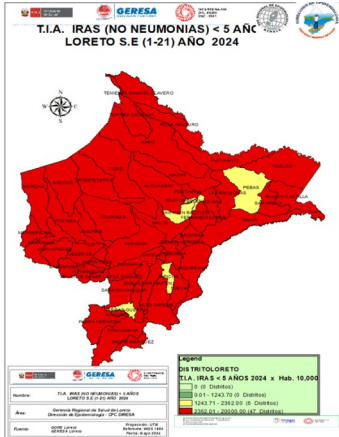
GERESA

T.I.A. IRAS (NO NEUMONIAS) < 5 AÑOS
LORETO S.E (1-21) AÑO 2024

TENIENTE MANUEL CLAVERO

PEBAS

N
W E
S

Legend
DISTRITOLORETO
T.I.A. IRAS < 5 AÑOS 2024 x Hab. 10,000
0 (0 Distritos)
0.01 - 1243.70 (0 Distritos)
1243.71 - 2362.00 (6 Distritos)
2362.01 - 20000.00 (47 Distritos)

GERESA

Nombre: T.I.A. IRAS (NO NEUMONIAS) < 5 AÑOS LORETO S.E (1-21) AÑO 2024

Área: Gerencia Regional de Salud de Loreto Dirección de Epidemiología - CPC GERESA

Fuente: GORE Loreto GERESA Loreto

Proyección: UTM
Referencia: WGS 1984
Zona: 18 Sur
Fecha: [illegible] 2024